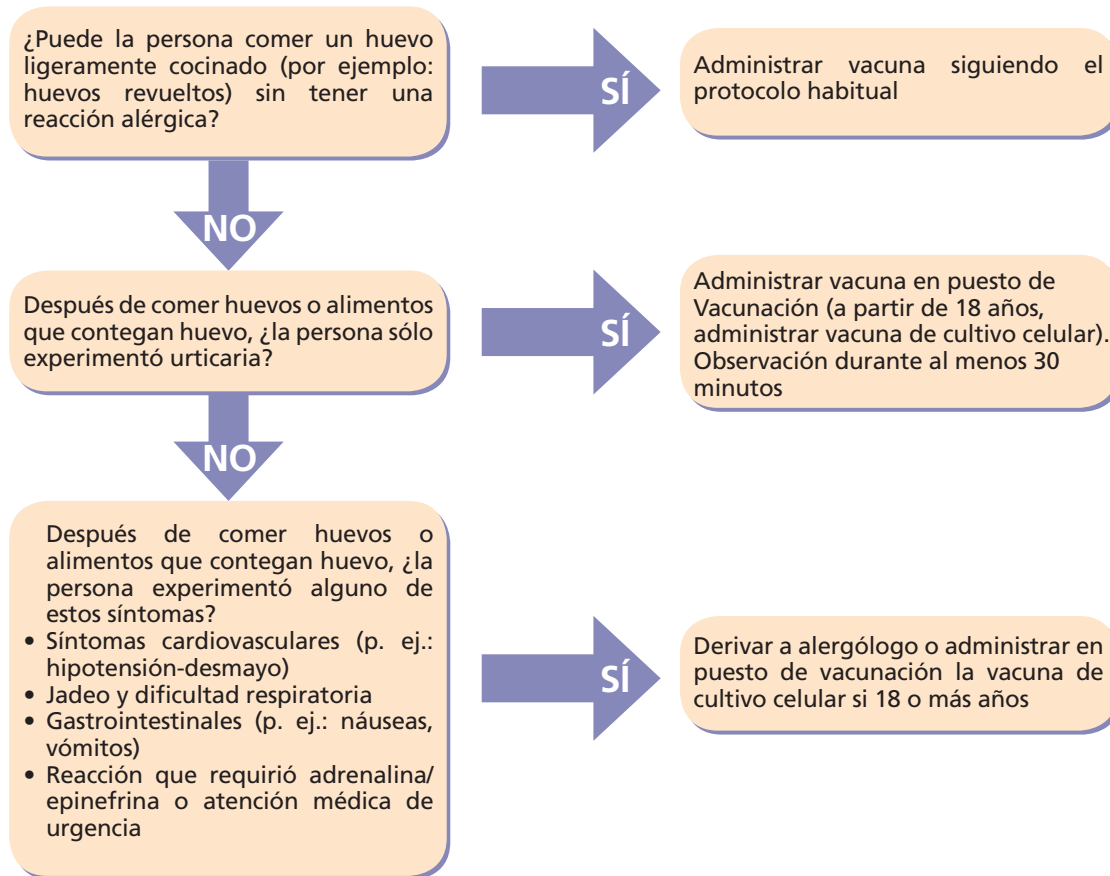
¿Puede la persona comer un huevo ligeramente cocinado (por ejemplo: huevos revueltos) sin tener una reacción alérgica?

SÍ

Administrar vacuna siguiendo el protocolo habitual

NO

Después de comer huevos o alimentos que contegan huevo, ¿la persona sólo experimentó urticaria?

SÍ

Administrar vacuna en puesto de Vacunación (a partir de 18 años, administrar vacuna de cultivo celular). Observación durante al menos 30 minutos

NO

Después de comer huevos o alimentos que contegan huevo, ¿la persona experimentó alguno de estos síntomas?
• Síntomas cardiovasculares (p. ej.: hipotensión-desmayo)
• Jadeo y dificultad respiratoria
• Gastrointestinales (p. ej.: náuseas, vómitos)
• Reacción que requirió adrenalina/ epinefrina o atención médica de urgencia

SÍ

Derivar a alergólogo o administrar en puesto de vacunación la vacuna de cultivo celular si 18 o más años